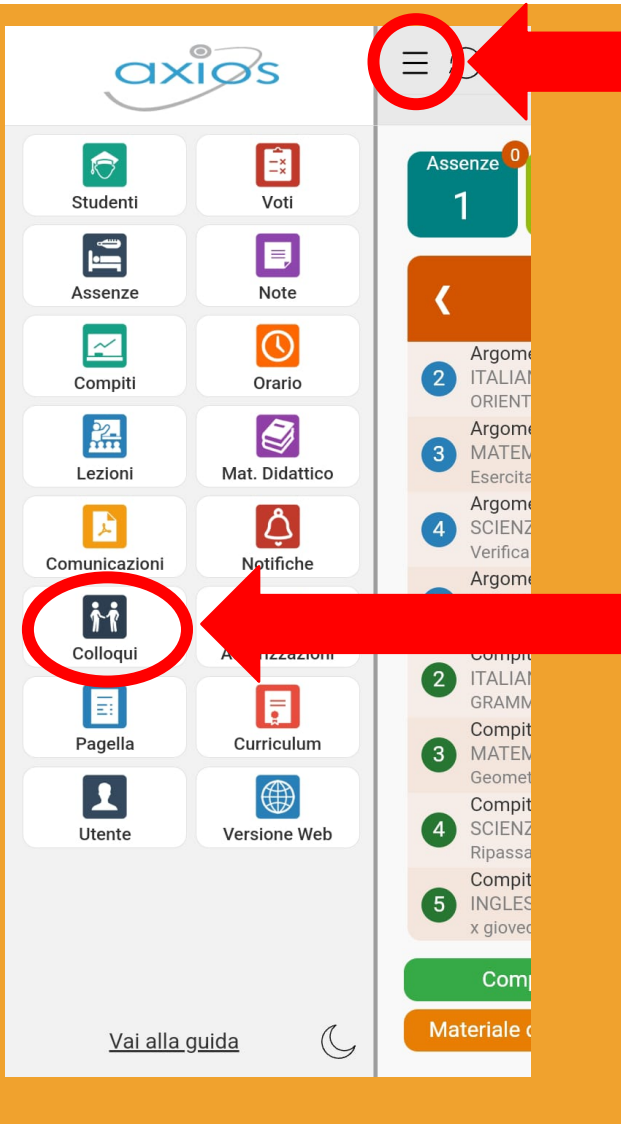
axios

Studenti
Voti
Assenze
Note
Compiti
Orario
Lezioni
Mat. Didattico
Comunicazioni
Notifiche
Colloqui
A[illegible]izzazioni
Pagella
Curriculum
Utente
Versione Web

Vai alla guida

Assenze 0
1

❮

2 Argome
ITALIAN
ORIENT
3 Argome
MATEM
Esercita
4 Argome
SCIENZ
Verifica
Argome
Compit
2 ITALIAN
GRAMM
3 Compit
MATEM
Geomet
4 Compit
SCIENZ
Ripassa
5 Compit
INGLES
x gioved

Comp
Materiale d